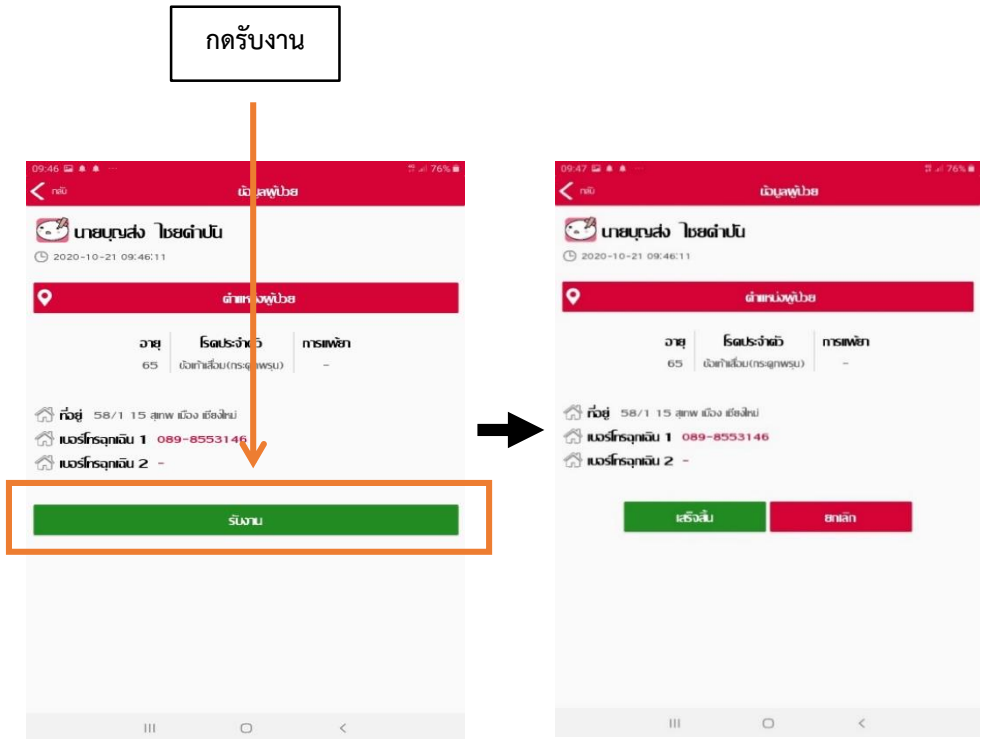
กดรับงาน

09:46 76%
กลับ ข้อมูลผู้ป่วย
นายบุญส่ง ไชยคำปัน
2020-10-21 09:46:11
ตำแหน่งผู้ป่วย

| อายุ | โรคประจำตัว | การแพ้ยา |
|---|---|---|
| 65 | ข้อเท้าเสื่อม(กระดูกพรุน) | - |

ที่อยู่ 58/1 15 สุเทพ เมือง เชียงใหม่
เบอร์โทรฉุกเฉิน 1 089-8553146
เบอร์โทรฉุกเฉิน 2 -
รับงาน

09:47 76%
กลับ ข้อมูลผู้ป่วย
นายบุญส่ง ไชยคำปัน
2020-10-21 09:46:11
ตำแหน่งผู้ป่วย

| อายุ | โรคประจำตัว | การแพ้ยา |
|---|---|---|
| 65 | ข้อเท้าเสื่อม(กระดูกพรุน) | - |

ที่อยู่ 58/1 15 สุเทพ เมือง เชียงใหม่
เบอร์โทรฉุกเฉิน 1 089-8553146
เบอร์โทรฉุกเฉิน 2 -
เสร็จสิ้น ยกเลิก